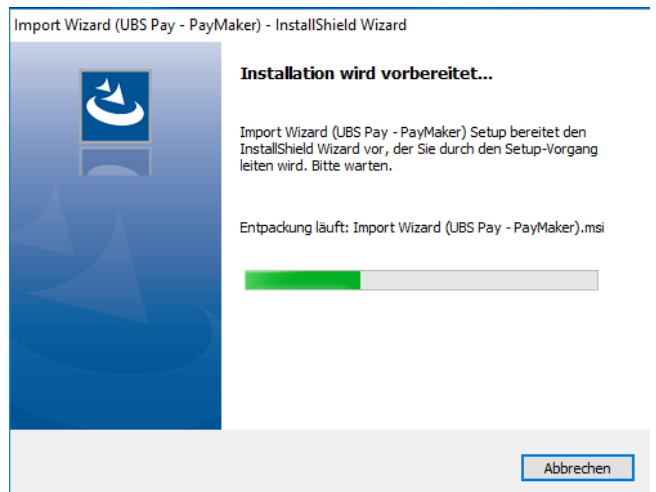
Import Wizard (UBS Pay - PayMaker) - InstallShield Wizard

Installation wird vorbereitet...

Import Wizard (UBS Pay - PayMaker) Setup bereitet den InstallShield Wizard vor, der Sie durch den Setup-Vorgang leiten wird. Bitte warten.

Entpackung läuft: Import Wizard (UBS Pay - PayMaker).msi

Abbrechen